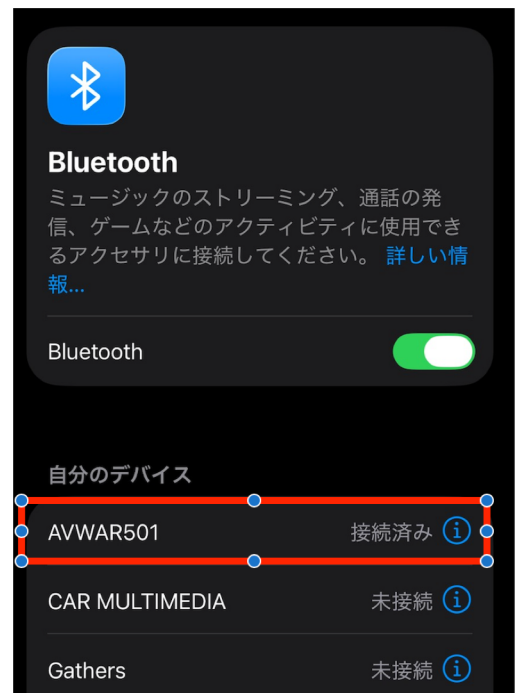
Bluetooth

ミュージックのストリーミング、通話の発信、ゲームなどのアクティビティに使用できるアクセサリに接続してください。 詳しい情報...

Bluetooth

自分のデバイス

AVWAR501 接続済み ⓘ

CAR MULTIMEDIA 未接続 ⓘ

Gathers 未接続 ⓘ